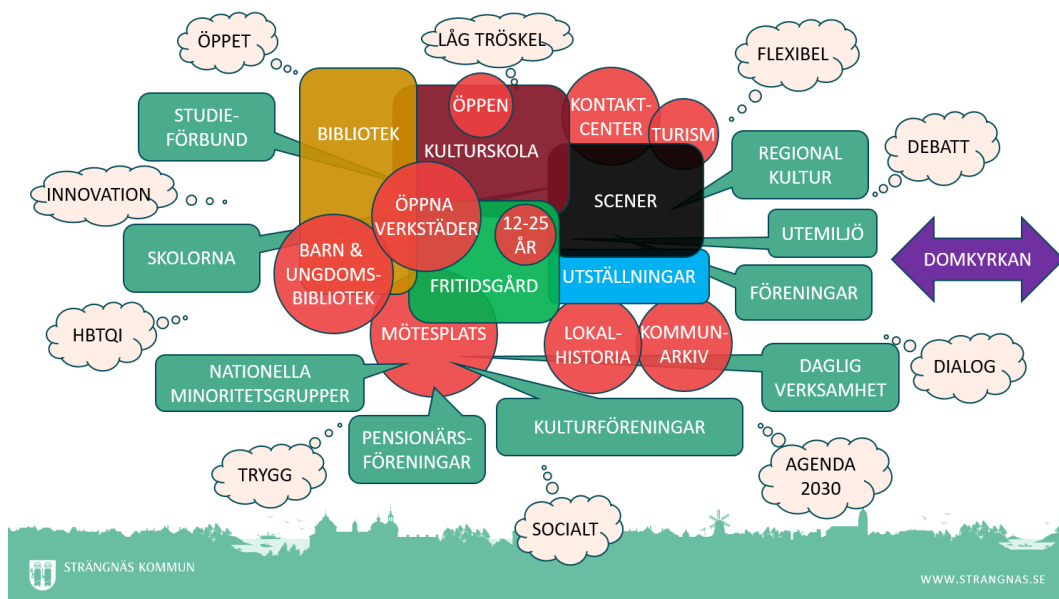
ÖPPET

LÅG TRÖSKEL

FLEXIBEL

STUDIEFÖRBUND

BIBLIOTEK

ÖPPEN

KULTURSKOLA

KONTAKTCENTER

TURISM

REGIONAL KULTUR

DEBATT

INNOVATION

ÖPPNA VERKSTÄDER

SCENER

12-25 ÅR

SKOLORNA

BARN & UNGDOMSBIBLIOTEK

FRITIDSGÅRD

UTEMILJÖ

DOMKYRKAN

UTSTÄLLNINGAR

FÖRENINGAR

HBTQI

MÖTESPLATS

LOKALHISTORIA

KOMMUNARKIV

NATIONELLA MINORITETSGRUPPER

DAGLIG VERKSAMHET

DIALOG

PENSIONÄRSFÖRENINGAR

KULTURFÖRENINGAR

TRYGG

AGENDA 2030

SOCIALT

STRÄNGNÄS KOMMUN

WWW.STRANGNAS.SE